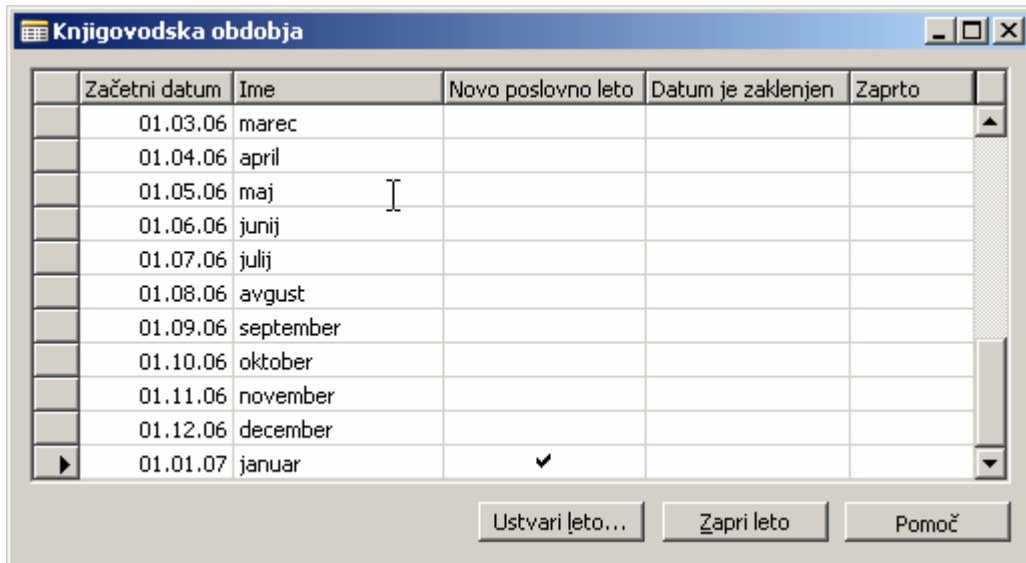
Knjigovodska obdobja

| Začetni datum | Ime | Novo poslovno leto | Datum je zaklenjen | Zaprto |
|---|---|---|---|---|
| 01.03.06 | marec | | | |
| 01.04.06 | april | | | |
| 01.05.06 | maj | | | |
| 01.06.06 | junij | | | |
| 01.07.06 | julij | | | |
| 01.08.06 | avgust | | | |
| 01.09.06 | september | | | |
| 01.10.06 | oktober | | | |
| 01.11.06 | november | | | |
| 01.12.06 | december | | | |
| 01.01.07 | januar | ✔ | | |

Ustvari leto... Zapri leto Pomoč